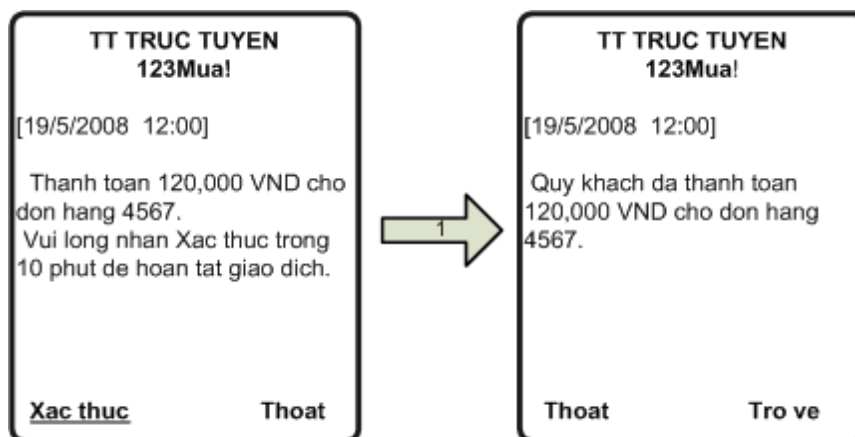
TT TRUC TUYEN
123Mua!

[19/5/2008 12:00]

Thanh toan 120,000 VND cho don hang 4567.
Vui long nhan Xac thuc trong 10 phut de hoan tat giao dich.

Xac thuc Thoat

1

TT TRUC TUYEN
123Mua!

[19/5/2008 12:00]

Quy khach da thanh toan 120,000 VND cho don hang 4567.

Thoat Tro ve